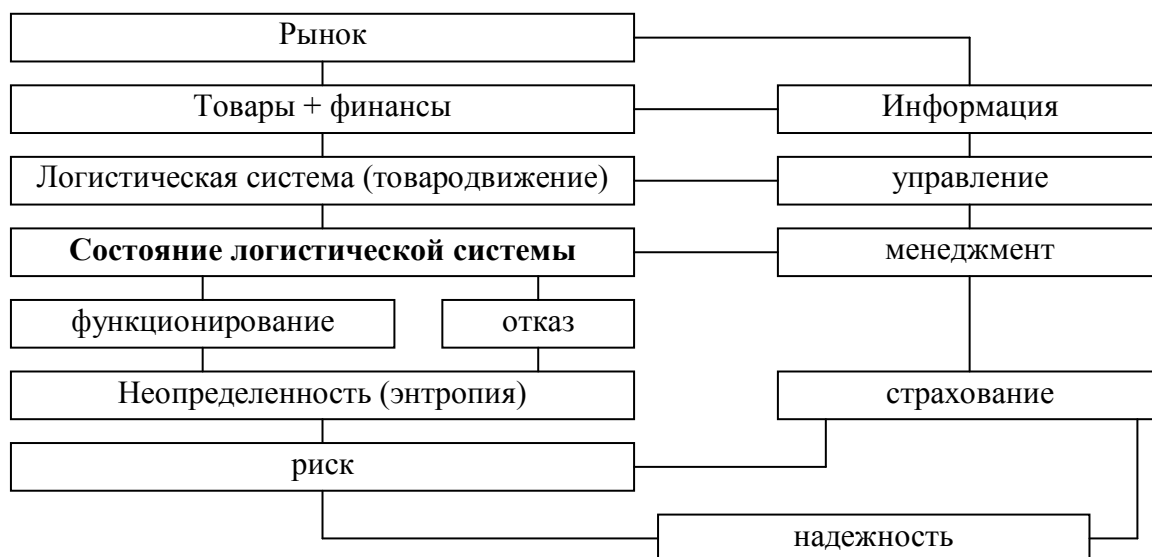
Рынок

Товары + финансы

Информация

Логистическая система (товародвижение)

управление

**Состояние логистической системы**

менеджмент

функционирование

отказ

Неопределенность (энтропия)

страхование

риск

надежность